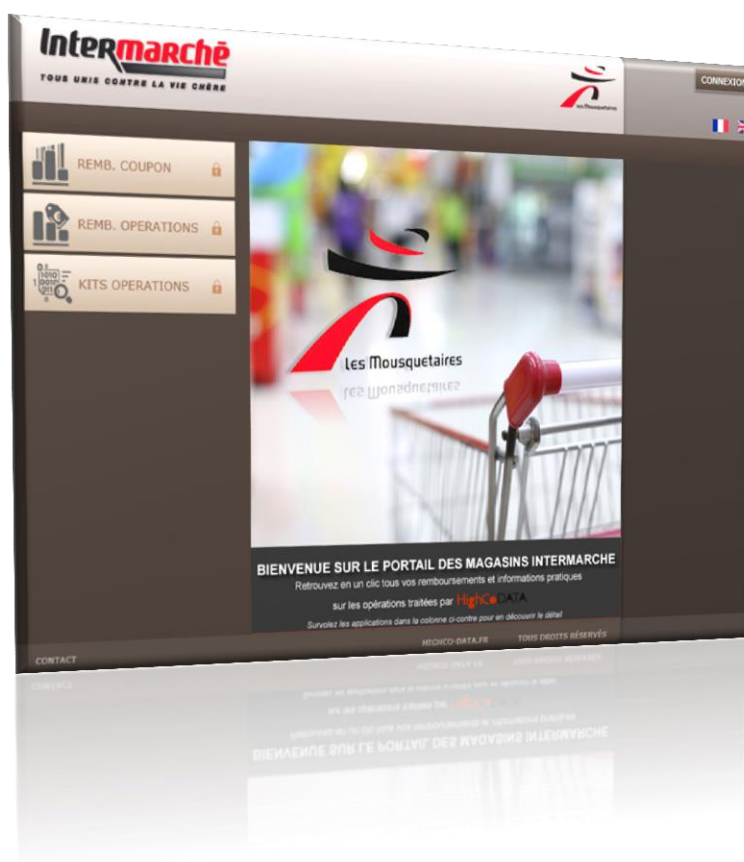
Intermarché
TOUS UNIS CONTRE LA VIE CHÈRE

les Mousquetaires

CONNEXIO

REMB. COUPON

REMB. OPERATIONS

KITS OPERATIONS

les Mousquetaires

BIENVENUE SUR LE PORTAIL DES MAGASINS INTERMARCHE
Retrouvez en un clic tous vos remboursements et informations pratiques sur les opérations traitées par HighCo DATA
Survolez les applications dans la colonne ci-contre pour en découvrir le détail

CONTACT
HIGHCO-DATA.FR
TOUS DROITS RÉSERVÉS